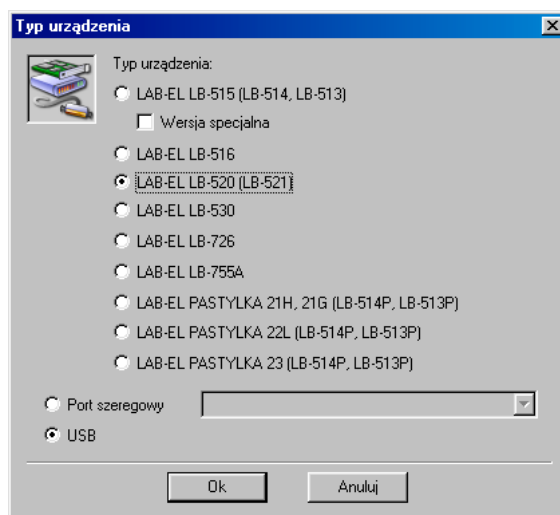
Typ urządzenia

Typ urządzenia:

LAB-EL LB-515 (LB-514, LB-513)

Wersja specjalna

LAB-EL LB-516

LAB-EL LB-520 (LB-521)

LAB-EL LB-530

LAB-EL LB-726

LAB-EL LB-755A

LAB-EL PASTYLKA 21H, 21G (LB-514P, LB-513P)

LAB-EL PASTYLKA 22L (LB-514P, LB-513P)

LAB-EL PASTYLKA 23 (LB-514P, LB-513P)

Port szeregowy

USB

Ok

Anuluj